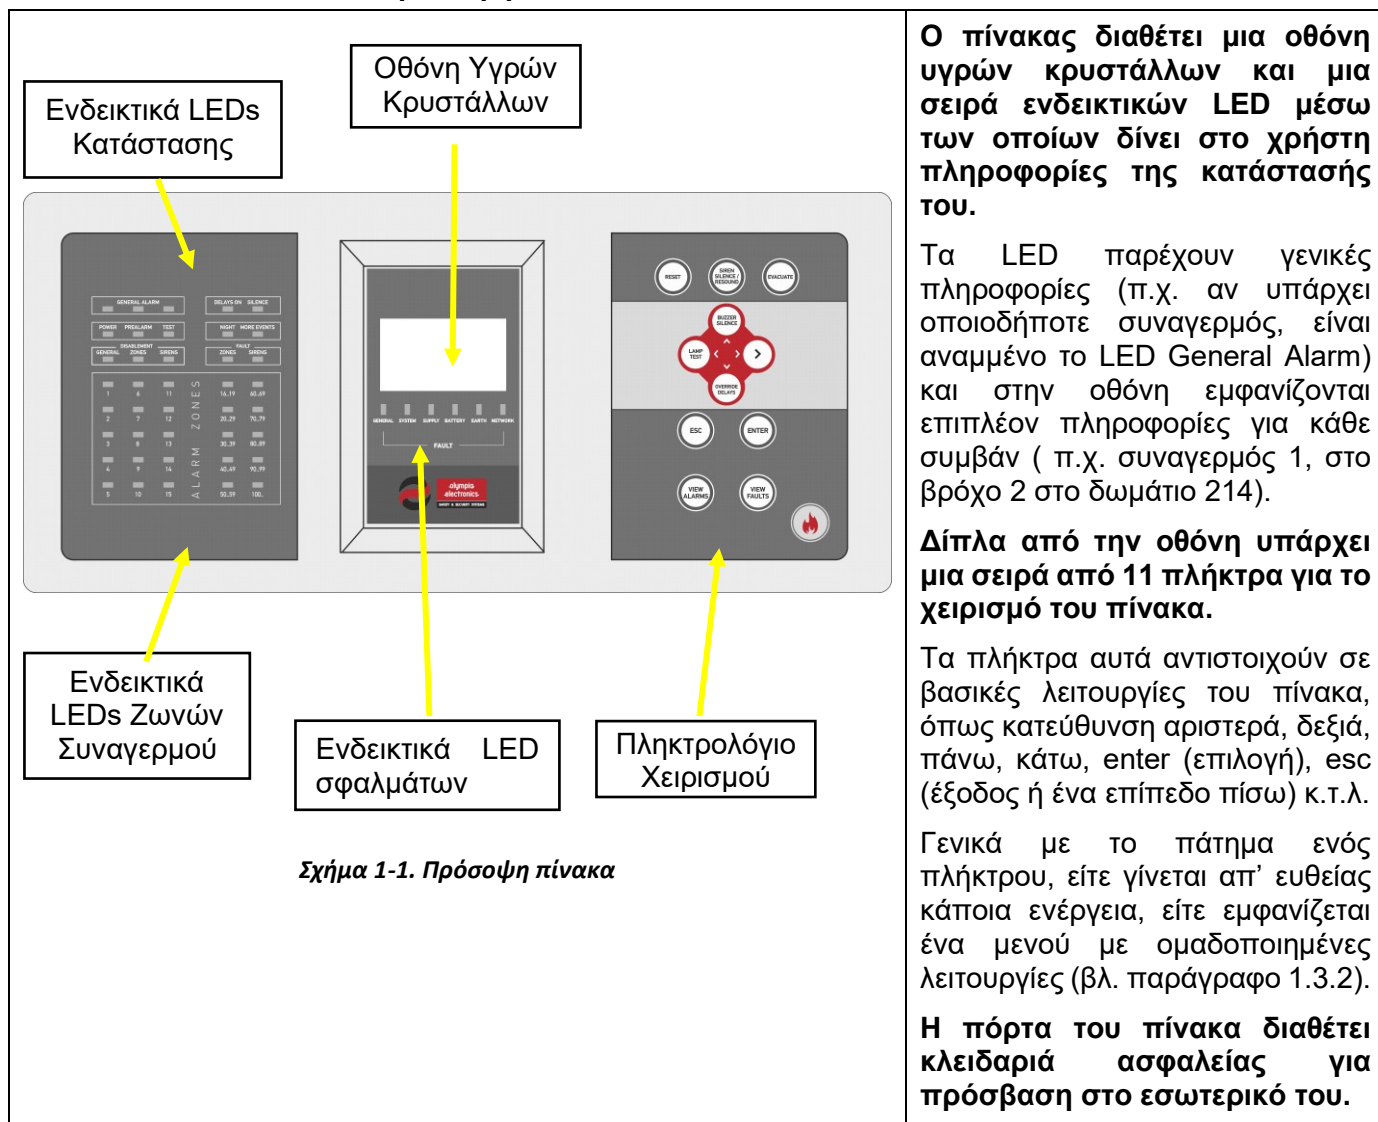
Ενδεικτικά LEDs Κατάστασης

Οθόνη Υγρών Κρυστάλλων

GENERAL ALARM | DELAYS ON | SILENCE
POWER | PREALARM | TEST | NIGHT | MORE EVENTS
DISABLEMENT GENERAL | ZONES | SIRENS | FAULT ZONES | SIRENS

1 6 11 16.19 60.69
2 7 12 20.29 70.79
3 8 13 30.39 80.89
4 9 14 40.49 90.99
5 10 15 50.59 100..
ALARM ZONES

GENERAL SYSTEM SUPPLY BATTERY EARTH NETWORK
FAULT

olympia electronics

RESET
SIREN SILENCE / RESOUND
EVACUATE
BUZZER SILENCE
LAMP TEST
OVERRIDE DELAYS
ESC
ENTER
VIEW ALARMS
VIEW FAULTS

Ενδεικτικά LEDs Ζωνών Συναγερμού

Ενδεικτικά LED σφαλμάτων

Πληκτρολόγιο Χειρισμού

Σχήμα 1-1. Πρόσοψη πίνακα

Ο πίνακας διαθέτει μια οθόνη υγρών κρυστάλλων και μια σειρά ενδεικτικών LED μέσω των οποίων δίνει στο χρήστη πληροφορίες της κατάστασής του.

Τα LED παρέχουν γενικές πληροφορίες (π.χ. αν υπάρχει οποιοδήποτε συναγερμός, είναι αναμμένο το LED General Alarm) και στην οθόνη εμφανίζονται επιπλέον πληροφορίες για κάθε συμβάν ( π.χ. συναγερμός 1, στο βρόχο 2 στο δωμάτιο 214).

Δίπλα από την οθόνη υπάρχει μια σειρά από 11 πλήκτρα για το χειρισμό του πίνακα.

Τα πλήκτρα αυτά αντιστοιχούν σε βασικές λειτουργίες του πίνακα, όπως κατεύθυνση αριστερά, δεξιά, πάνω, κάτω, enter (επιλογή), esc (έξοδος ή ένα επίπεδο πίσω) κ.τ.λ.

Γενικά με το πάτημα ενός πλήκτρου, είτε γίνεται απ’ ευθείας κάποια ενέργεια, είτε εμφανίζεται ένα μενού με ομαδοποιημένες λειτουργίες (βλ. παράγραφο 1.3.2).

Η πόρτα του πίνακα διαθέτει κλειδαριά ασφαλείας για πρόσβαση στο εσωτερικό του.